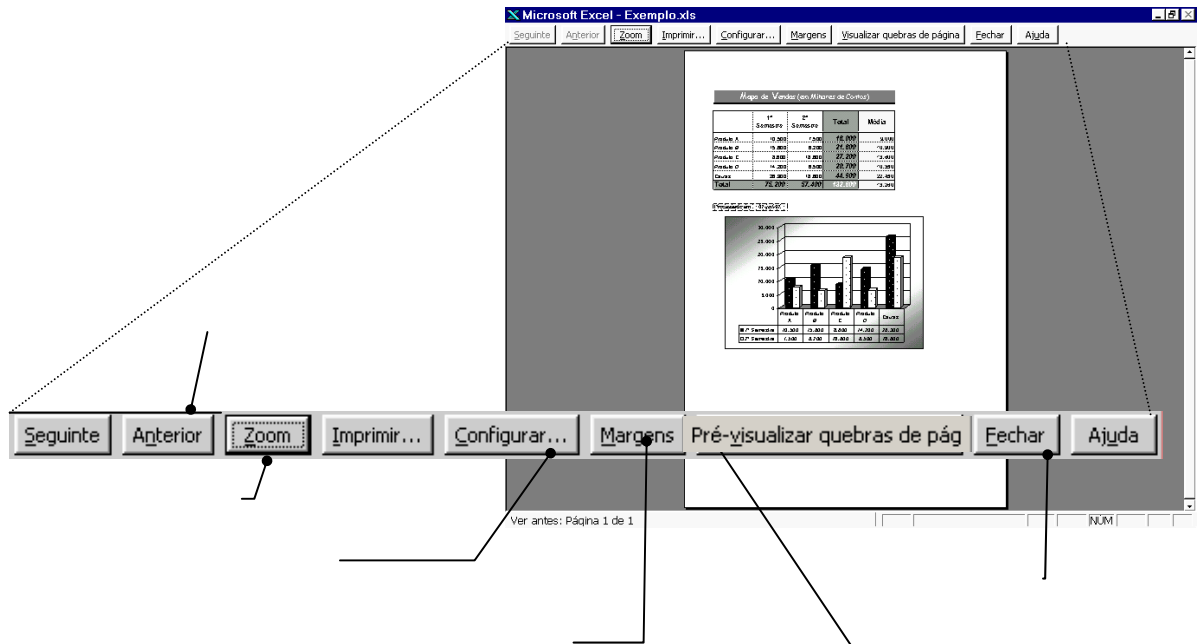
Microsoft Excel - Exemplo.xls

Seguinte | Anterior | Zoom | Imprimir... | Configurar... | Margens | Visualizar quebras de página | Fechar | Ajuda

Mapa de Vendas (em Milhares de Contos)

| | 1º Semestre | 2º Semestre | Total | Média |
|---|---|---|---|---|
| Produto A | 10.300 | 7.500 | 18.000 | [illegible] |
| Produto B | 15.000 | 8.200 | 24.000 | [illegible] |
| Produto C | 8.800 | 18.800 | 27.200 | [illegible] |
| Produto D | 14.200 | 8.500 | 23.700 | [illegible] |
| Outros | 26.000 | 18.800 | 44.900 | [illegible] |
| Total | 75.200 | 57.400 | 132.600 | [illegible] |

30.000
25.000
20.000
15.000
10.000
5.000
0

Produto A | Produto B | Produto C | Produto D | Outros
1º Semestre | 10.300 | 15.000 | 8.800 | 14.200 | 26.000
2º Semestre | 7.500 | 8.200 | 18.800 | 8.500 | 18.800

Ver antes: Página 1 de 1

NUM

Seguinte | Anterior | Zoom | Imprimir... | Configurar... | Margens | Pré-visualizar quebras de pág | Fechar | Ajuda